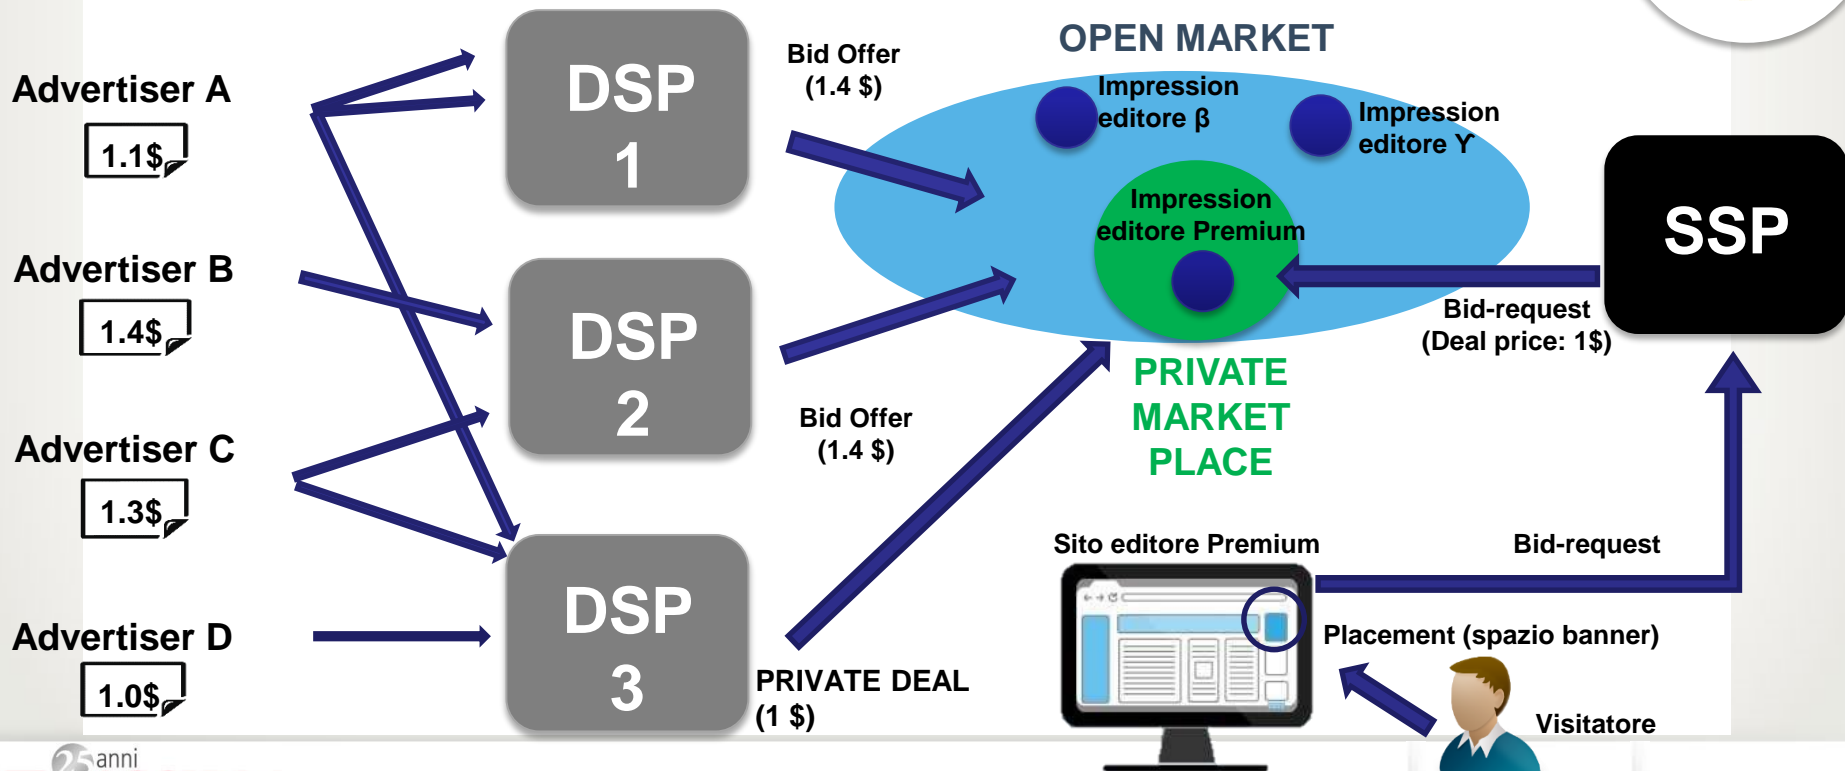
Advertiser A
1.1$

Advertiser B
1.4$

Advertiser C
1.3$

Advertiser D
1.0$

DSP 1

DSP 2

DSP 3

Bid Offer (1.4 $)

Bid Offer (1.4 $)

PRIVATE DEAL (1 $)

OPEN MARKET

Impression editore β

Impression editore Y

Impression editore Premium

PRIVATE MARKET PLACE

SSP

Bid-request (Deal price: 1$)

Sito editore Premium

Bid-request

Placement (spazio banner)

Visitatore

25 anni